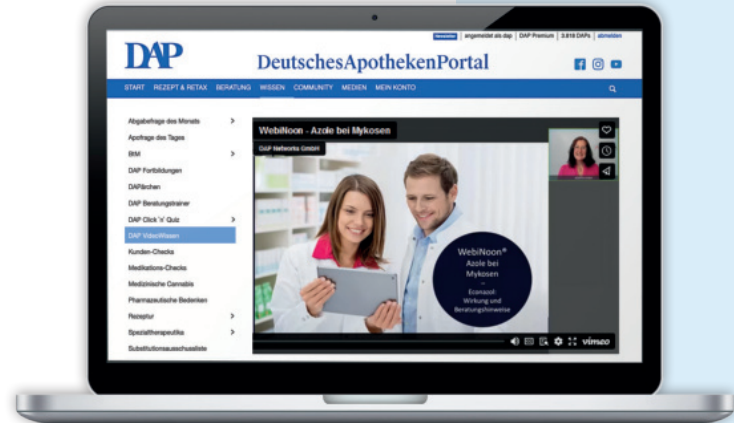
Newsletter | angemeldet als dap | DAP Premium | 3.818 DAPs | abmelden

DAP

DeutschesApothekenPortal

START REZEPT & RETAX BERATUNG WISSEN COMMUNITY MEDIEN MEIN KONTO

Abgabefrage des Monats
Apofrage des Tages
BtM
DAP Fortbildungen
DAPärchen
DAP Beratungstrainer
DAP Click 'n' Quiz
DAP VideoWissen
Kunden-Checks
Medikations-Checks
Medizinische Cannabis
Pharmazeutische Bedenken
Rezeptur
Spezialtherapeutika
Substitutionsausschussliste

WebiNoon - Azole bei Mykosen

DAP Networks GmbH

WebiNoon®
Azole bei Mykosen
–
Econazol:
Wirkung und
Beratungshinweise

vimeo